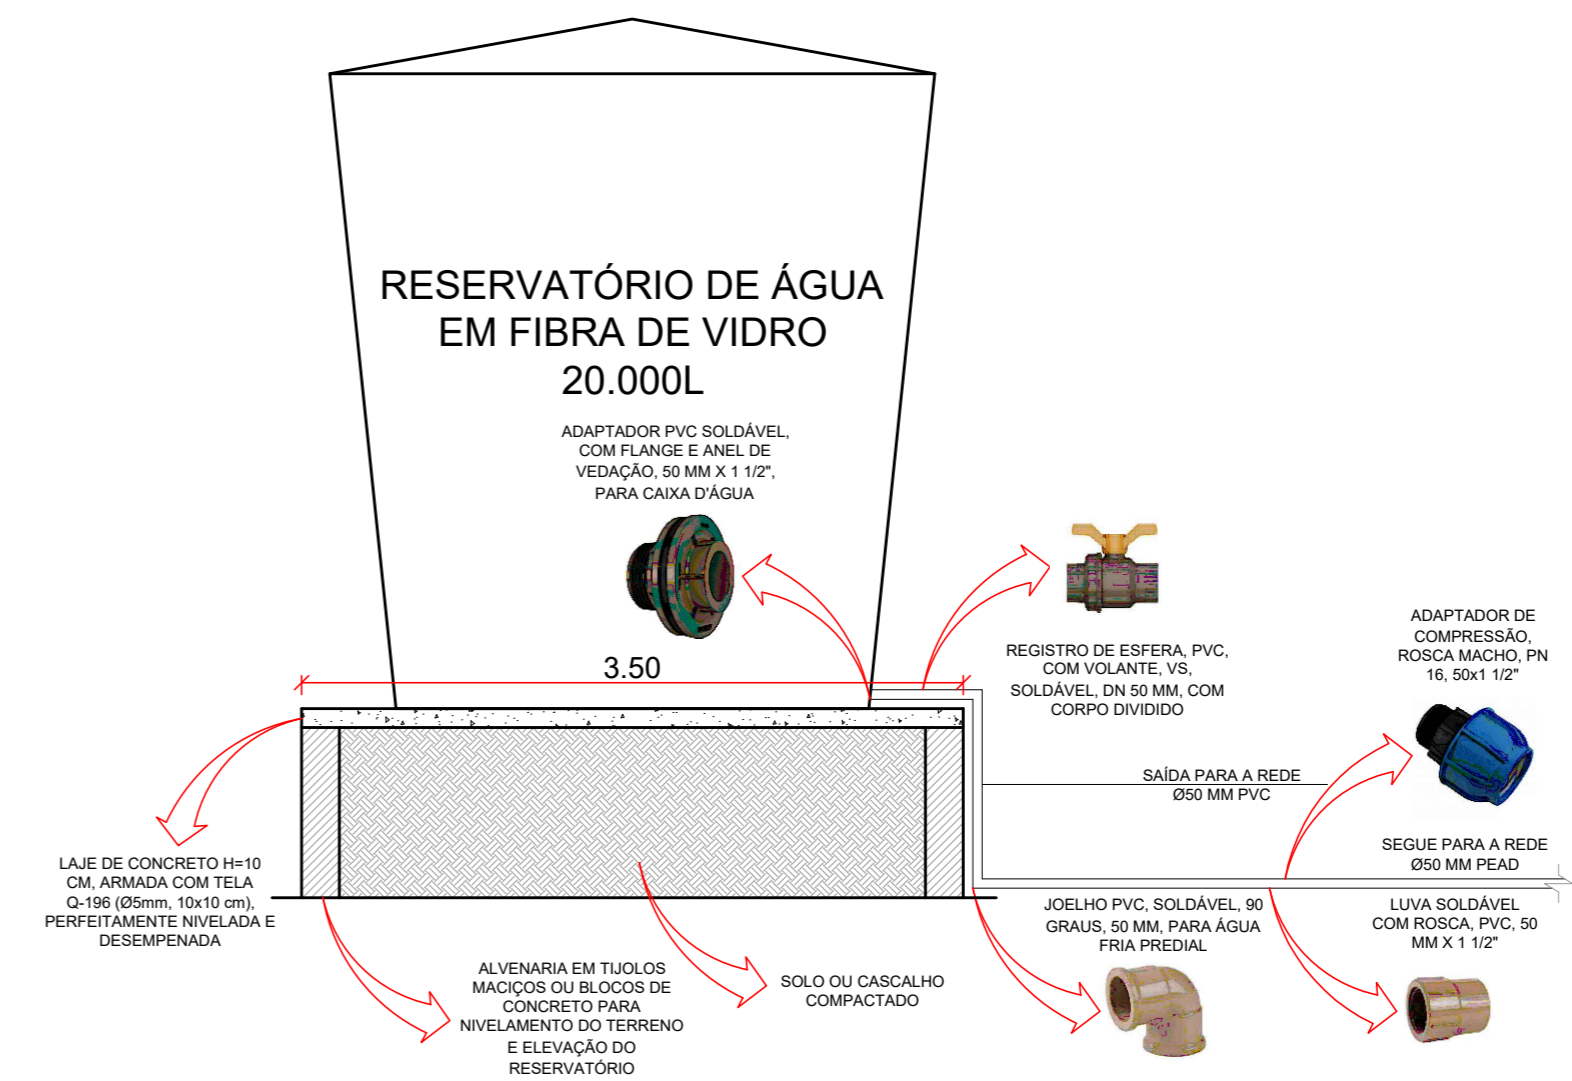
RESERVATÓRIO DE ÁGUA EM FIBRA DE VIDRO 20.000L

ADAPTADOR PVC SOLDÁVEL, COM FLANGE E ANEL DE VEDAÇÃO, 50 MM X 1 1/2", PARA CAIXA D'ÁGUA

3.50

REGISTRO DE ESFERA, PVC, COM VOLANTE, VS, SOLDÁVEL, DN 50 MM, COM CORPO DIVIDIDO

ADAPTADOR DE COMPRESSÃO, ROSCA MACHO, PN 16, 50x1 1/2"

SAÍDA PARA A REDE Ø50 MM PVC

SEGUE PARA A REDE Ø50 MM PEAD

LAJE DE CONCRETO H=10 CM, ARMADA COM TELA Q-196 (Ø5mm, 10x10 cm), PERFEITAMENTE NIVELADA E DESEMPENADA

JOELHO PVC, SOLDÁVEL, 90 GRAUS, 50 MM, PARA ÁGUA FRIA PREDIAL

LUVA SOLDÁVEL COM ROSCA, PVC, 50 MM X 1 1/2"

ALVENARIA EM TIJOLOS MACIÇOS OU BLOCOS DE CONCRETO PARA NIVELAMENTO DO TERRENO E ELEVAÇÃO DO RESERVATÓRIO

SOLO OU CASCALHO COMPACTADO